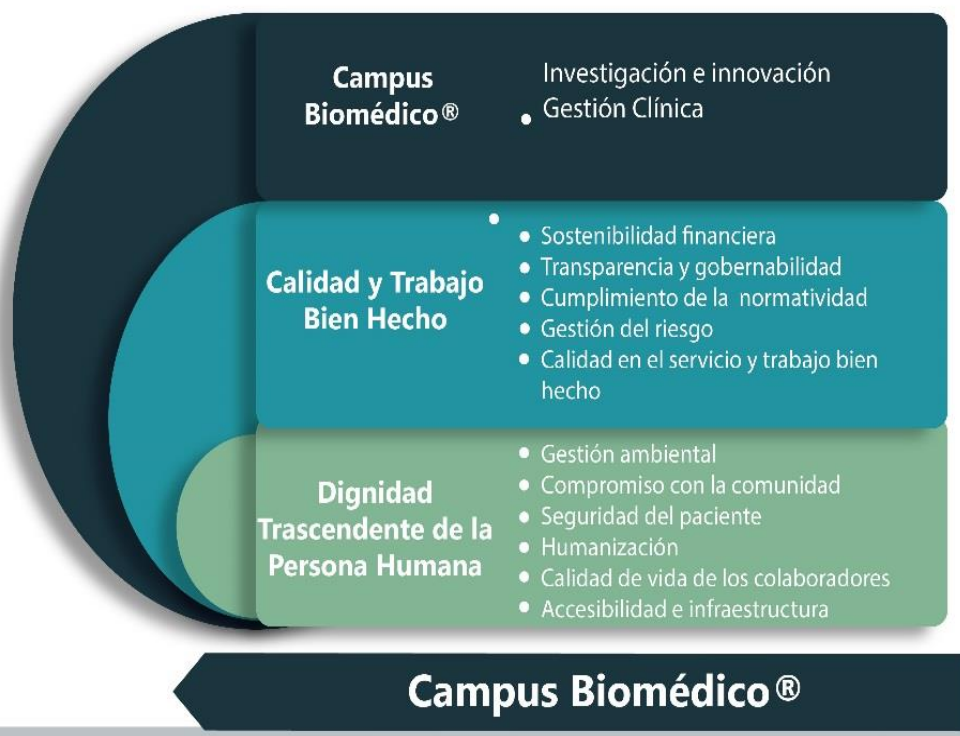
Campus Biomédico®

Investigación e innovación
• Gestión Clínica

Calidad y Trabajo Bien Hecho

• Sostenibilidad financiera
• Transparencia y gobernabilidad
• Cumplimiento de la normatividad
• Gestión del riesgo
• Calidad en el servicio y trabajo bien hecho

Dignidad Trascendente de la Persona Humana

• Gestión ambiental
• Compromiso con la comunidad
• Seguridad del paciente
• Humanización
• Calidad de vida de los colaboradores
• Accesibilidad e infraestructura

Campus Biomédico®